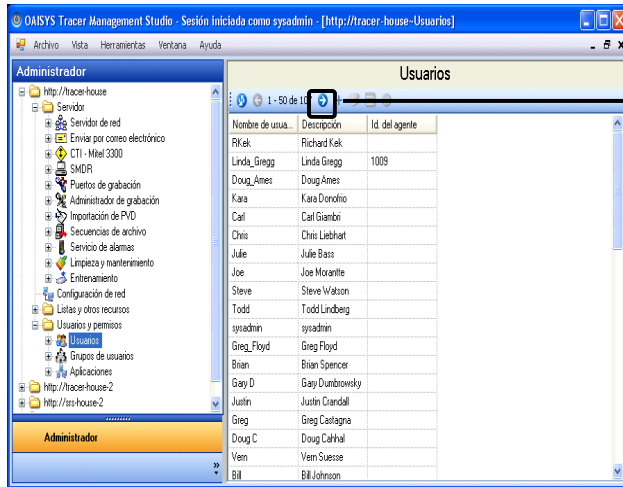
OAISYS Tracer Management Studio - Sesión iniciada como sysadmin - [http://tracer-house~Usuarios]

Archivo Vista Herramientas Ventana Ayuda

Administrador

http://tracer-house
Servidor
Servidor de red
Enviar por correo electrónico
CTI - Mitel 3300
SMDR
Puertos de grabación
Administrador de grabación
Importación de PVD
Secuencias de archivo
Servicio de alarmas
Limpieza y mantenimiento
Entrenamiento
Configuración de red
Listas y otros recursos
Usuarios y permisos
Usuarios
Grupos de usuarios
Aplicaciones
http://tracer-house-2
http://srs-house-2

Administrador

Usuarios

1 - 50 de 10

| Nombre de usua... | Descripción | Id. del agente |
|---|---|---|
| RKek | Richard Kek | |
| Linda_Gregg | Linda Gregg | 1009 |
| Doug_Ames | Doug Ames | |
| Kara | Kara Donofrio | |
| Carl | Carl Giambri | |
| Chris | Chris Liebhart | |
| Julie | Julie Bass | |
| Joe | Joe Morantte | |
| Steve | Steve Watson | |
| Todd | Todd Lindberg | |
| sysadmin | sysadmin | |
| Greg_Floyd | Greg Floyd | |
| Brian | Brian Spencer | |
| Gary D | Gary Dumbrowsky | |
| Justin | Justin Crandall | |
| Greg | Greg Castagna | |
| Doug C | Doug Cahhal | |
| Vern | Vern Suesse | |
| Bill | Bill Johnson | |